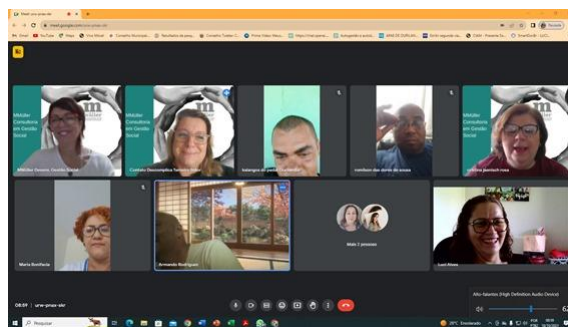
Meet: urw-pnex-skr

meet.google.com/urw-pnex-skr

Pausada

MMüller Consultoria em Gestão Social

MMüller Docente Gestão Social

MMüller Consultoria em Gestão Social

MMüller Consultoria em Gestão Social

Maria Bonifácia

Armando Rodrigues

Mais 2 pessoas

Luci Alves

08:59 | urw-pnex-skr

Alto-falantes (High Definition Audio Device)

Pesquisar

29°C Ensolarado